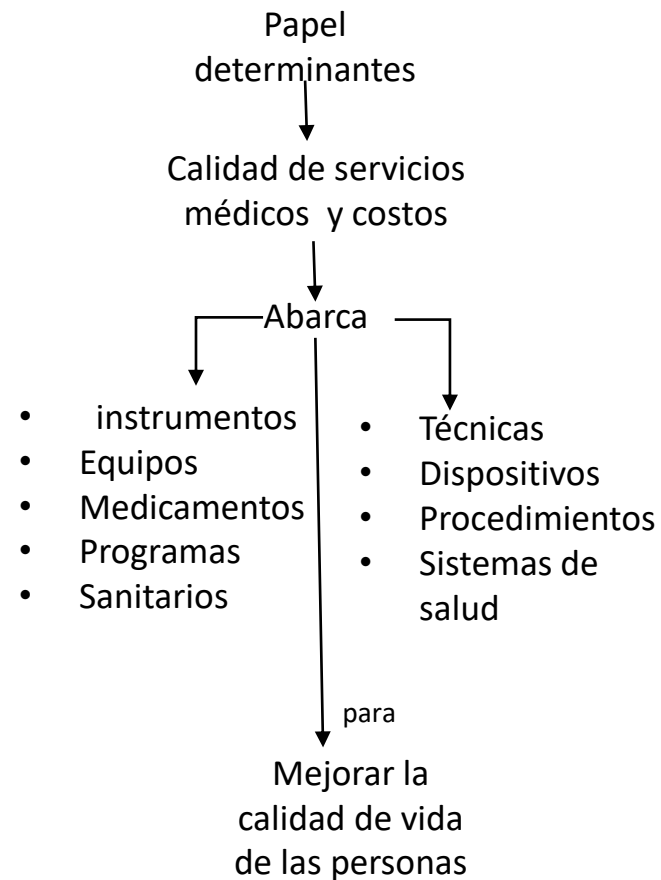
Papel determinantes

Calidad de servicios médicos y costos

Abarca

- instrumentos
- Equipos
- Medicamentos
- Programas
- Sanitarios

- Técnicas
- Dispositivos
- Procedimientos
- Sistemas de salud

para

Mejorar la calidad de vida de las personas